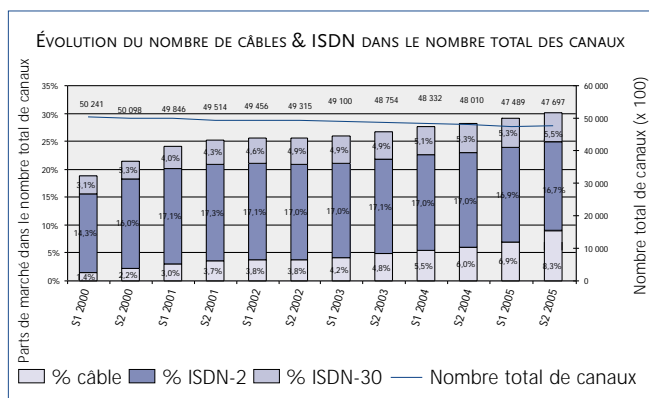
Évolution du nombre de câbles & ISDN dans le nombre total des canaux

Parts de marché dans le nombre total de canaux

Nombre total de canaux (x 100)

35%
30%
25%
20%
15%
10%
5%
0%

60 000
50 000
40 000
30 000
20 000
10 000
0

50 241
50 098
49 846
49 514
49 456
49 315
49 100
48 754
48 332
48 010
47 489
47 697

| | S1 2000 | S2 2000 | S1 2001 | S2 2001 | S1 2002 | S2 2002 | S1 2003 | S2 2003 | S1 2004 | S2 2004 | S1 2005 | S2 2005 |
|---|---|---|---|---|---|---|---|---|---|---|---|---|
| % ISDN-30 | 3,1% | 3,3% | 4,0% | 4,3% | 4,6% | 4,9% | 4,9% | 4,9% | 5,1% | 5,3% | 5,3% | 5,5% |
| % ISDN-2 | 14,3% | 16,0% | 17,1% | 17,3% | 17,1% | 17,0% | 17,0% | 17,1% | 17,0% | 17,0% | 16,9% | 16,7% |
| % câble | 1,4% | 2,2% | 3,0% | 3,7% | 3,8% | 3,8% | 4,2% | 4,8% | 5,5% | 6,0% | 6,9% | 8,3% |

% câble % ISDN-2 % ISDN-30 Nombre total de canaux